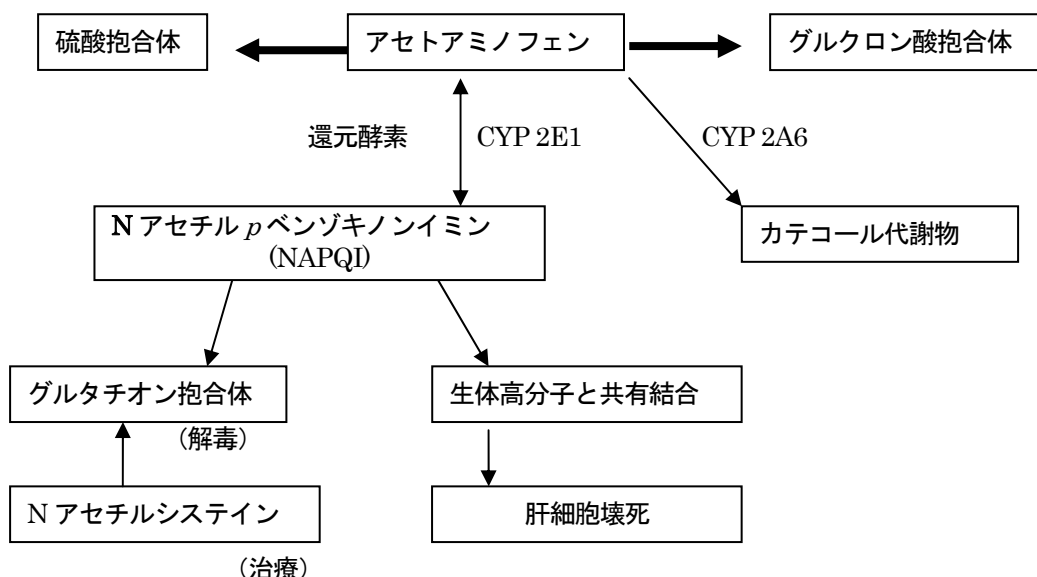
硫酸抱合体

アセトアミノフェン

グルクロン酸抱合体

還元酵素

CYP 2E1

CYP 2A6

N アセチル $p$ ベンゾキノンイミン (NAPQI)

カテコール代謝物

グルタチオン抱合体

(解毒)

生体高分子と共有結合

N アセチルシステイン

(治療)

肝細胞壊死